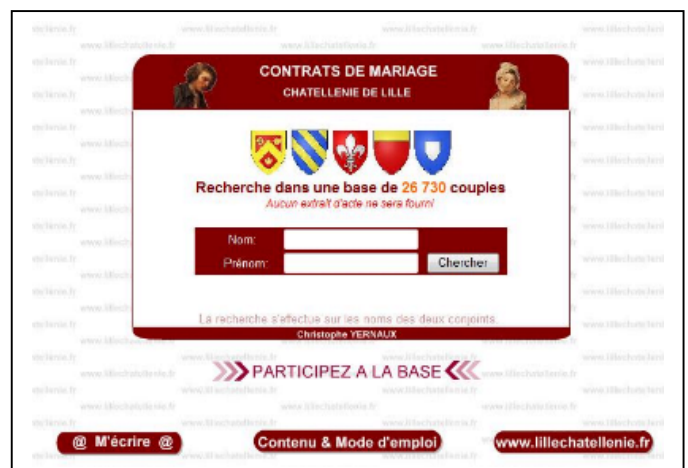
CONTRATS DE MARIAGE
CHATELLENIE DE LILLE

Recherche dans une base de 26 730 couples
Aucun extrait d'acte ne sera fourni

Nom:
Prénom:
Chercher

La recherche s'effectue sur les noms des deux conjoints
Christophe YERNAUX

PARTICIPEZ A LA BASE

@ M'écrire @
Contenu & Mode d'emploi
www.lillechatellenie.fr